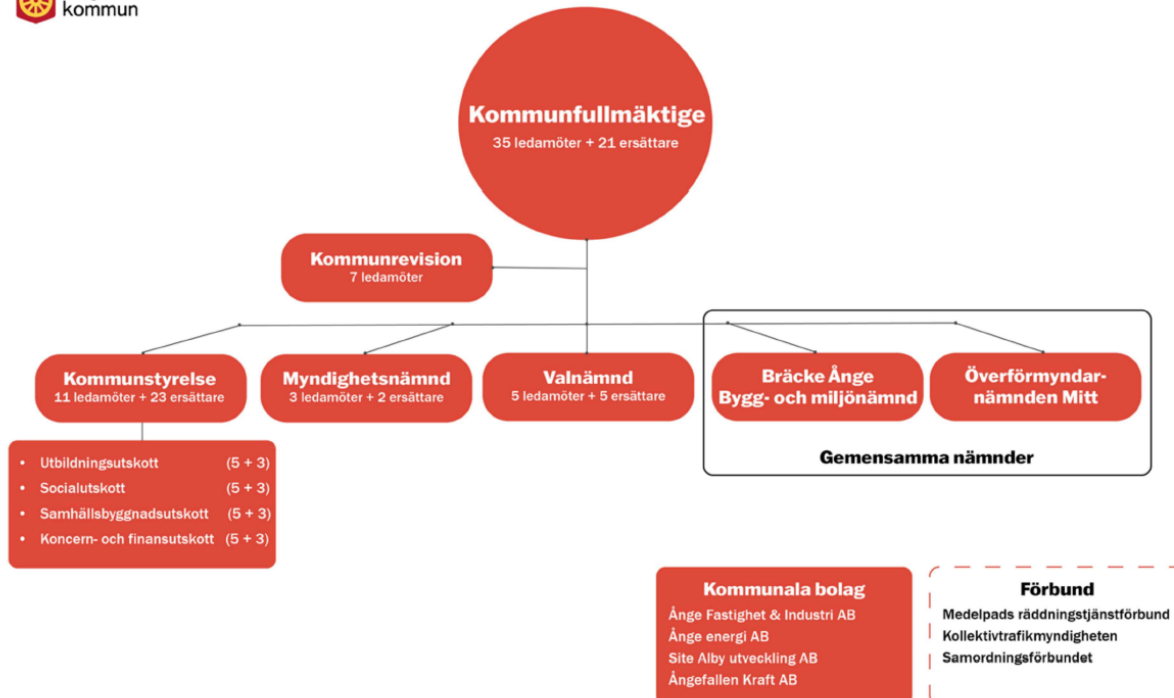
kommun

Kommunfullmäktige
35 ledamöter + 21 ersättare

Kommunrevision
7 ledamöter

Kommunstyrelse
11 ledamöter + 23 ersättare

Myndighetsnämnd
3 ledamöter + 2 ersättare

Valnämnd
5 ledamöter + 5 ersättare

Bräcke Ånge Bygg- och miljönämnd

Överförmyndarnämnden Mitt

Gemensamma nämnder

- Utbildningsutskott (5 + 3)
- Socialutskott (5 + 3)
- Samhällsbyggnadsutskott (5 + 3)
- Koncern- och finansutskott (5 + 3)

Kommunala bolag
Ånge Fastighet & Industri AB
Ånge energi AB
Site Alby utveckling AB
Ångefallen Kraft AB

Förbund
Medelpads räddningstjänstförbund
Kollektivtrafikmyndigheten
Samordningsförbundet